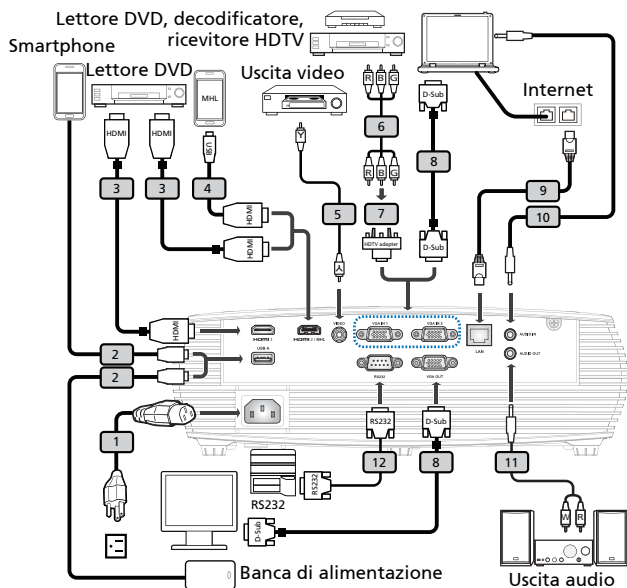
Lettore DVD, decodificatore, ricevitore HDTV

Smartphone

Lettore DVD

MHL

Uscita video

Internet

HDMI

HDMI

USB

R B G

D-Sub

3

3

4

6

8

9

10

HDMI

HDMI

Y

5

R B G

7

HDTV adapter

D-Sub

HDMI

HDMI 1

HDMI 2 / MHL

VIDEO

VGA IN 1

VGA IN 2

LAN

AUDIO IN

AUDIO OUT

2

USB A

2

RS232

VGA OUT

1

RS232

D-Sub

12

8

11

RS232

RS232

D-Sub

W

R

Banca di alimentazione

Uscita audio